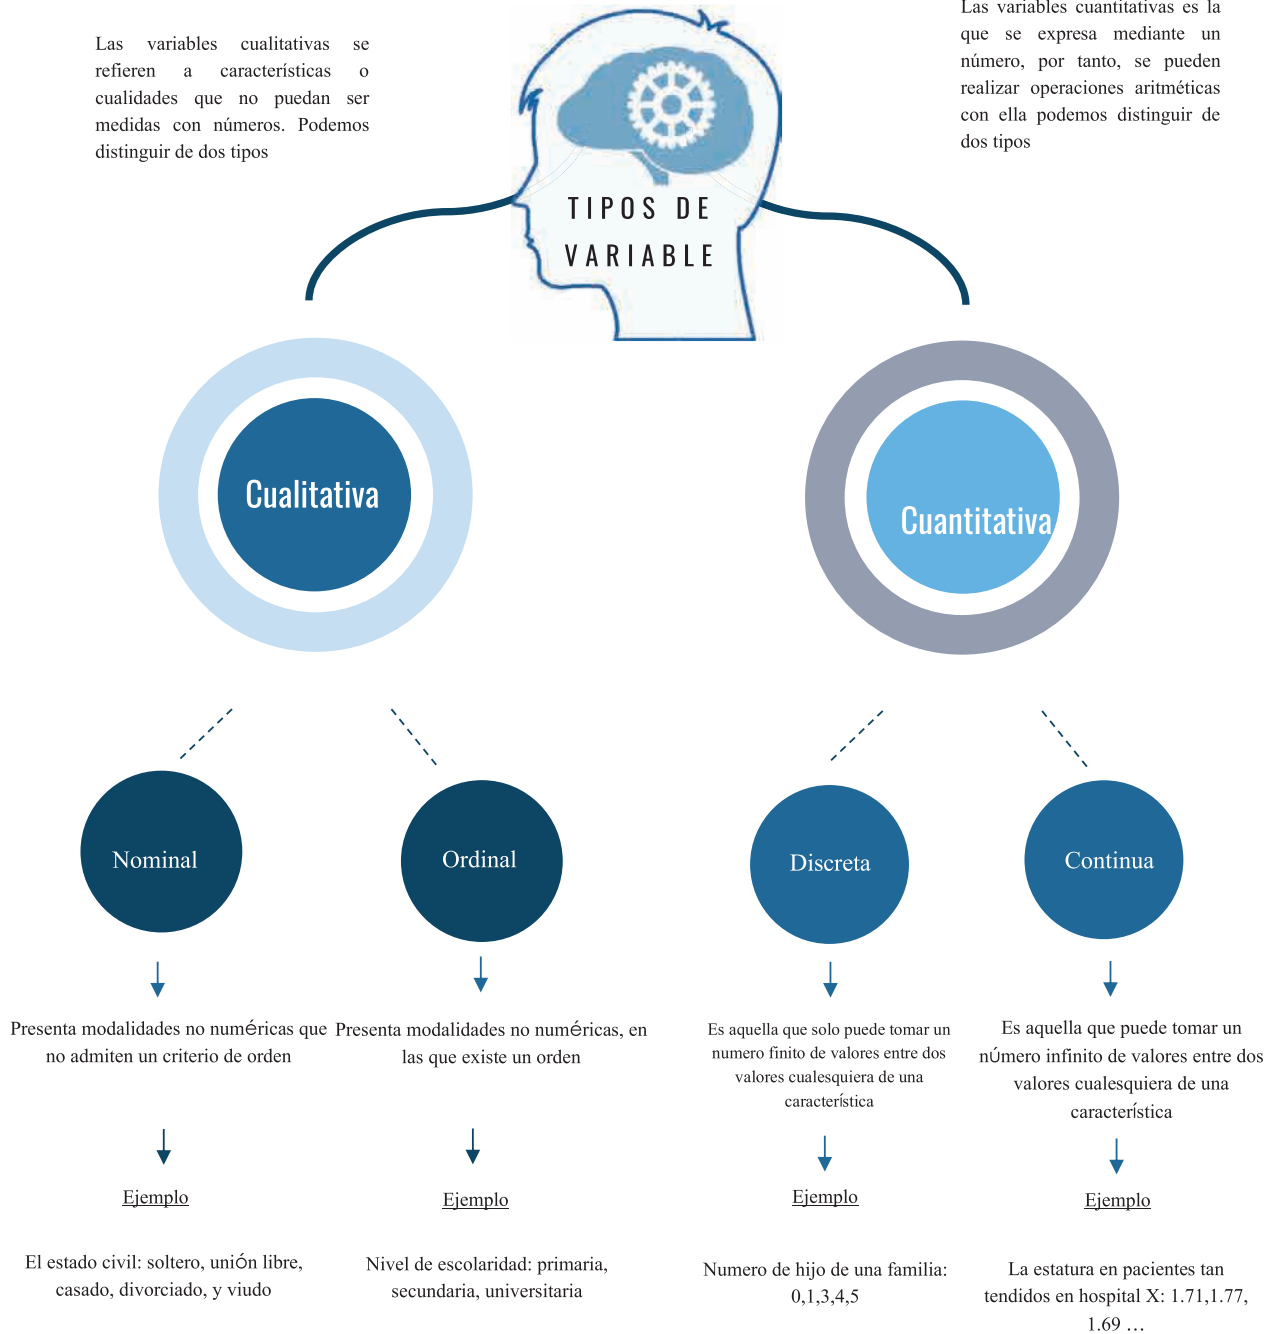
Las variables cualitativas se refieren a características o cualidades que no puedan ser medidas con números. Podemos distinguir de dos tipos

TIPOS DE VARIABLE

Las variables cuantitativas es la que se expresa mediante un número, por tanto, se pueden realizar operaciones aritméticas con ella podemos distinguir de dos tipos

Cualitativa

Cuantitativa

Nominal

Presenta modalidades no numéricas que no admiten un criterio de orden

Ejemplo

El estado civil: soltero, unión libre, casado, divorciado, y viudo

Ordinal

Presenta modalidades no numéricas, en las que existe un orden

Ejemplo

Nivel de escolaridad: primaria, secundaria, universitaria

Discreta

Es aquella que solo puede tomar un numero finito de valores entre dos valores cualesquiera de una característica

Ejemplo

Numero de hijo de una familia: 0,1,3,4,5

Continua

Es aquella que puede tomar un número infinito de valores entre dos valores cualesquiera de una característica

Ejemplo

La estatura en pacientes tan tendidos en hospital X: 1.71,1.77, 1.69 …